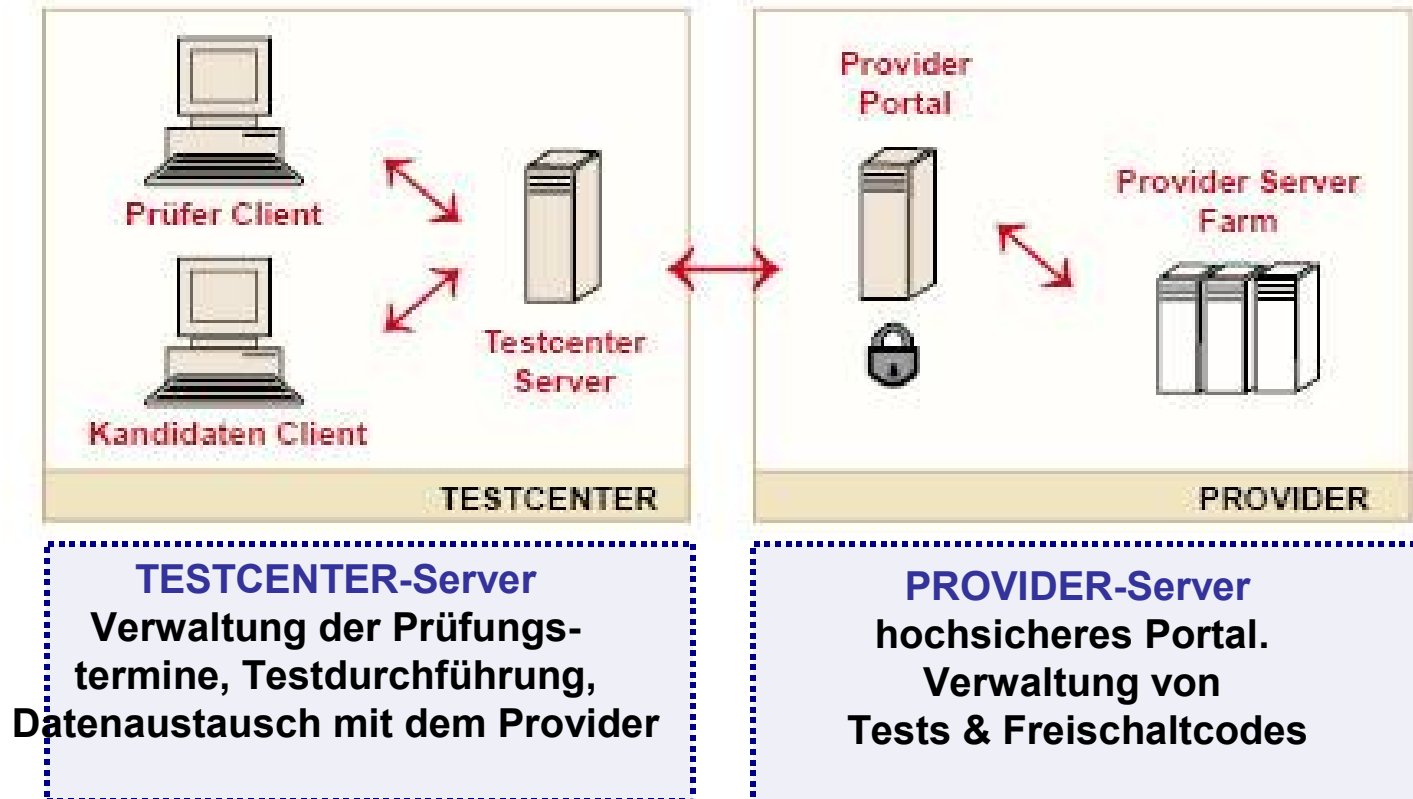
Prüfer Client

Kandidaten Client

Testcenter Server

TESTCENTER

Provider Portal

Provider Server Farm

PROVIDER

TESTCENTER-Server
Verwaltung der Prüfungstermine, Testdurchführung, Datenaustausch mit dem Provider

PROVIDER-Server
hochsicheres Portal. Verwaltung von Tests & Freischaltcodes